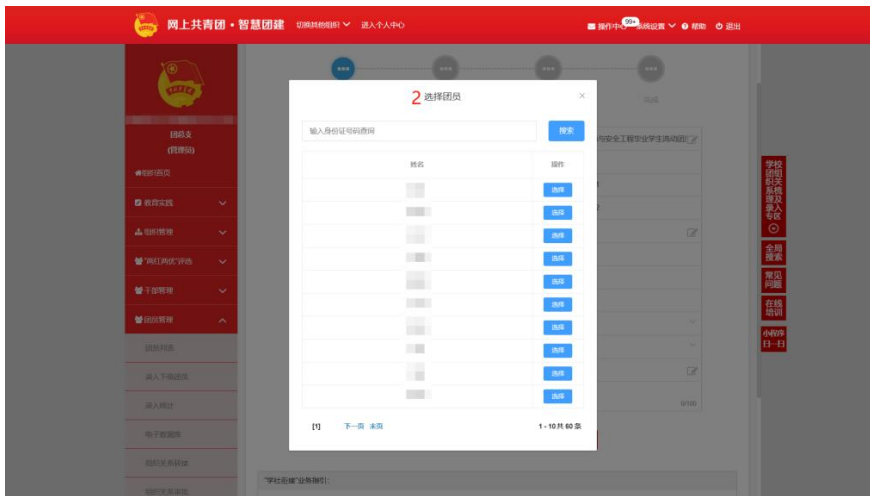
网上共青团 • 智慧团建 切换其他组织 进入个人中心

操作中心 99+ 系统设置 帮助 退出

团总支
(管理员)

组织首页
教育实践
组织管理
"两红两优"评选
干部管理
团员管理
团员列表
团员录入
录入统计
电子档案库
组织关系转接
组织关系审批

2 选择团员

×

输入身份证号码查询

搜索

| 姓名 | 操作 |
|---|---|
| | 选择 |
| | 选择 |
| | 选择 |
| | 选择 |
| | 选择 |
| | 选择 |
| | 选择 |
| | 选择 |
| | 选择 |
| | 选择 |

[1] 下一页 末页

1 - 10共 60 条

完成

安全工程学业学生流动团

0/160

"学社衔接"业务指引:

学校团组织关系梳理及录入专区

全局搜索

常见问题

在线培训

小程序 日一日